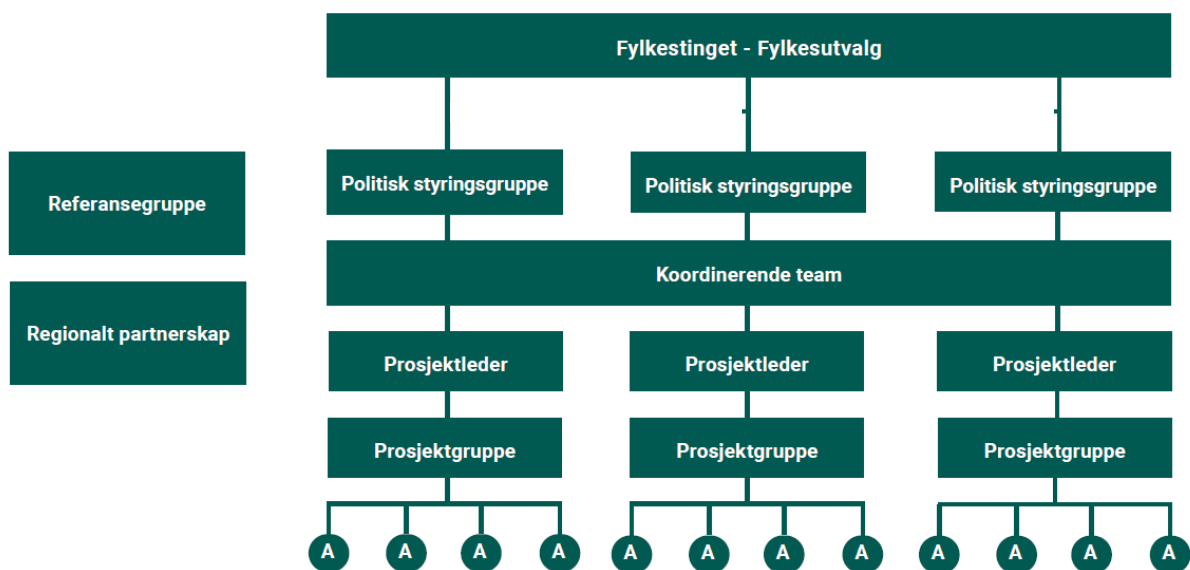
Fylkestinget - Fylkesutvalg

Referansegruppe

Regionalt partnerskap

Politisk styringsgruppe

Politisk styringsgruppe

Politisk styringsgruppe

Koordinerende team

Prosjektleder

Prosjektleder

Prosjektleder

Prosjektgruppe

Prosjektgruppe

Prosjektgruppe

A A A A A A A A A A A A